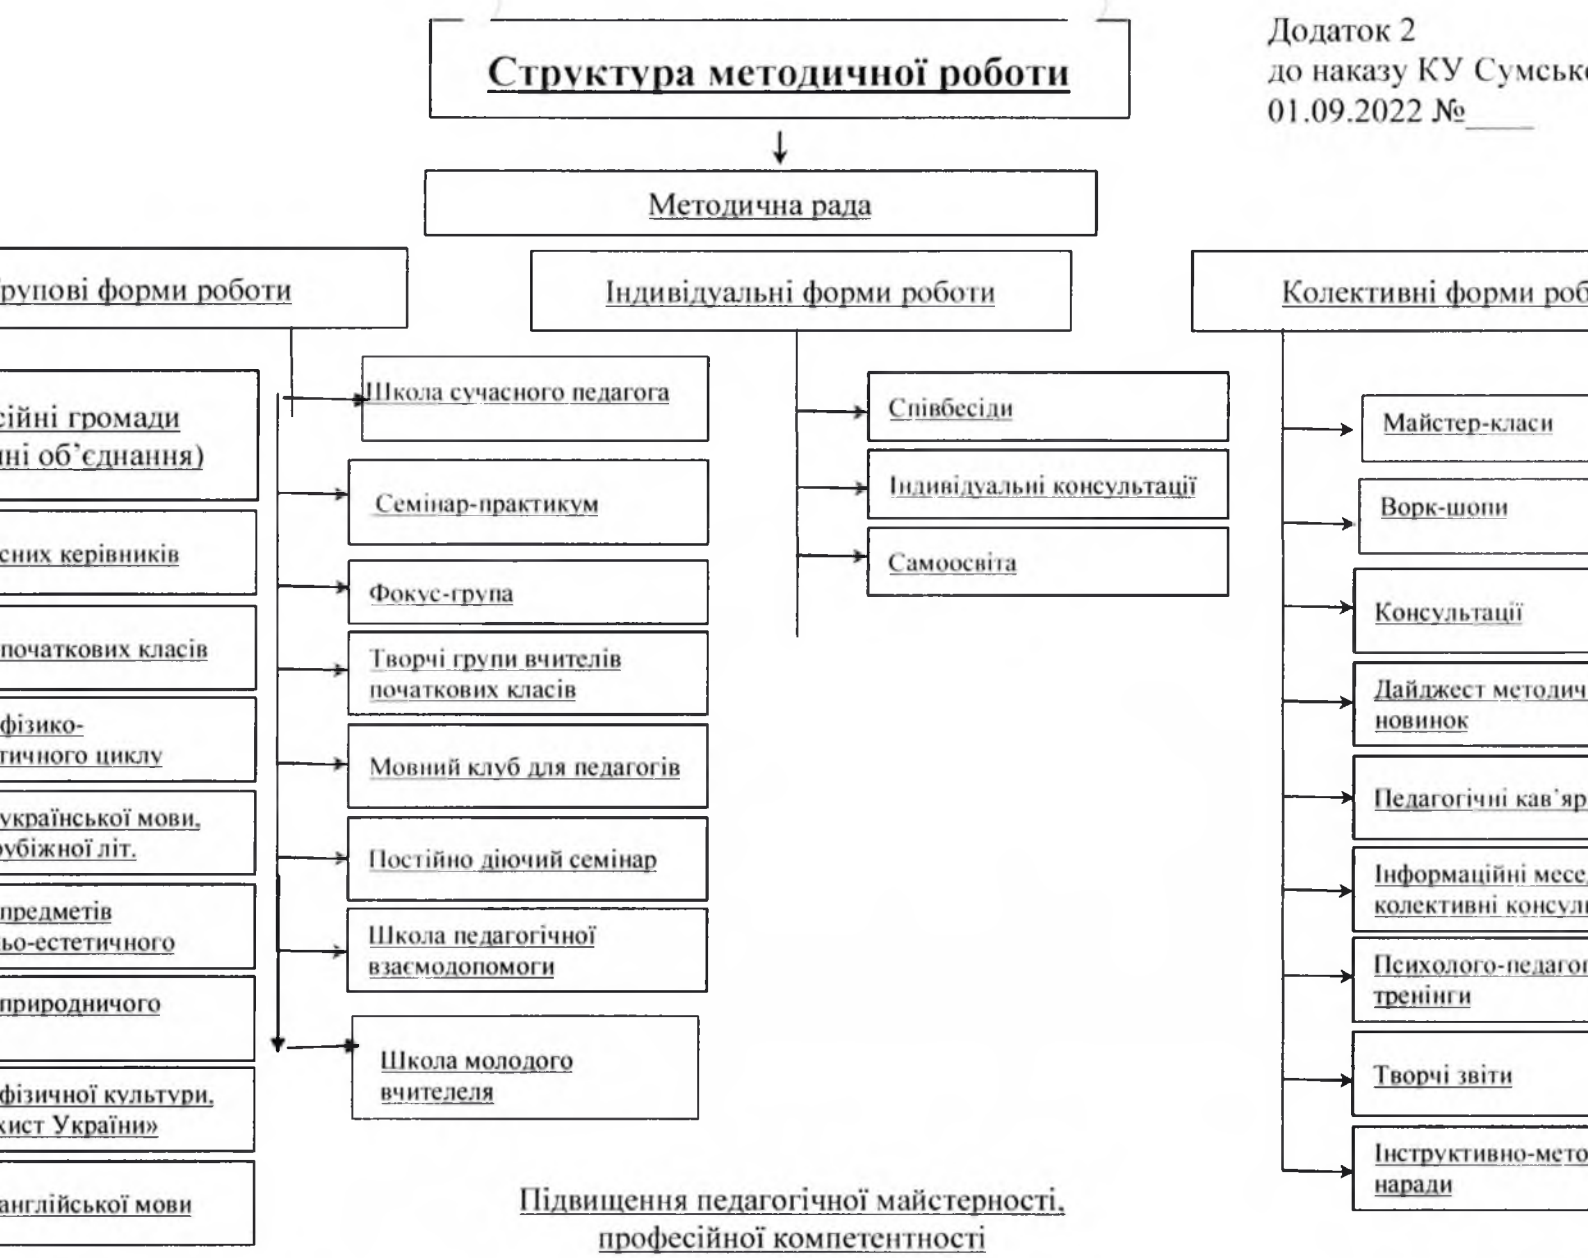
Структура методичної роботи

Додаток 2
до наказу КУ Сумсько
01.09.2022 №____

Методична рада

рупові форми роботи

Індивідуальні форми роботи

Колективні форми роб

сійні громади
ні об'єднання)

сних керівників

початкових класів

фізико-
тичного циклу

української мови,
убіжної літ.

предметів
ьо-естетичного

природничого

фізичної культури,
кист України»

англійської мови

Школа сучасного педагога

Семінар-практикум

Фокус-група

Творчі групи вчителів початкових класів

Мовний клуб для педагогів

Постійно діючий семінар

Школа педагогічної взаємодопомоги

Школа молодого вчителеля

Співбесіди

Індивідуальні консультації

Самоосвіта

Майстер-класи

Ворк-шопи

Консультації

Дайджест методич
новинок

Педагогічні кав'яр

Інформаційні месе
колективні консулі

Психолого-педагог
тренінги

Творчі звіти

Інструктивно-мето
наради

Підвищення педагогічної майстерності, професійної компетентності